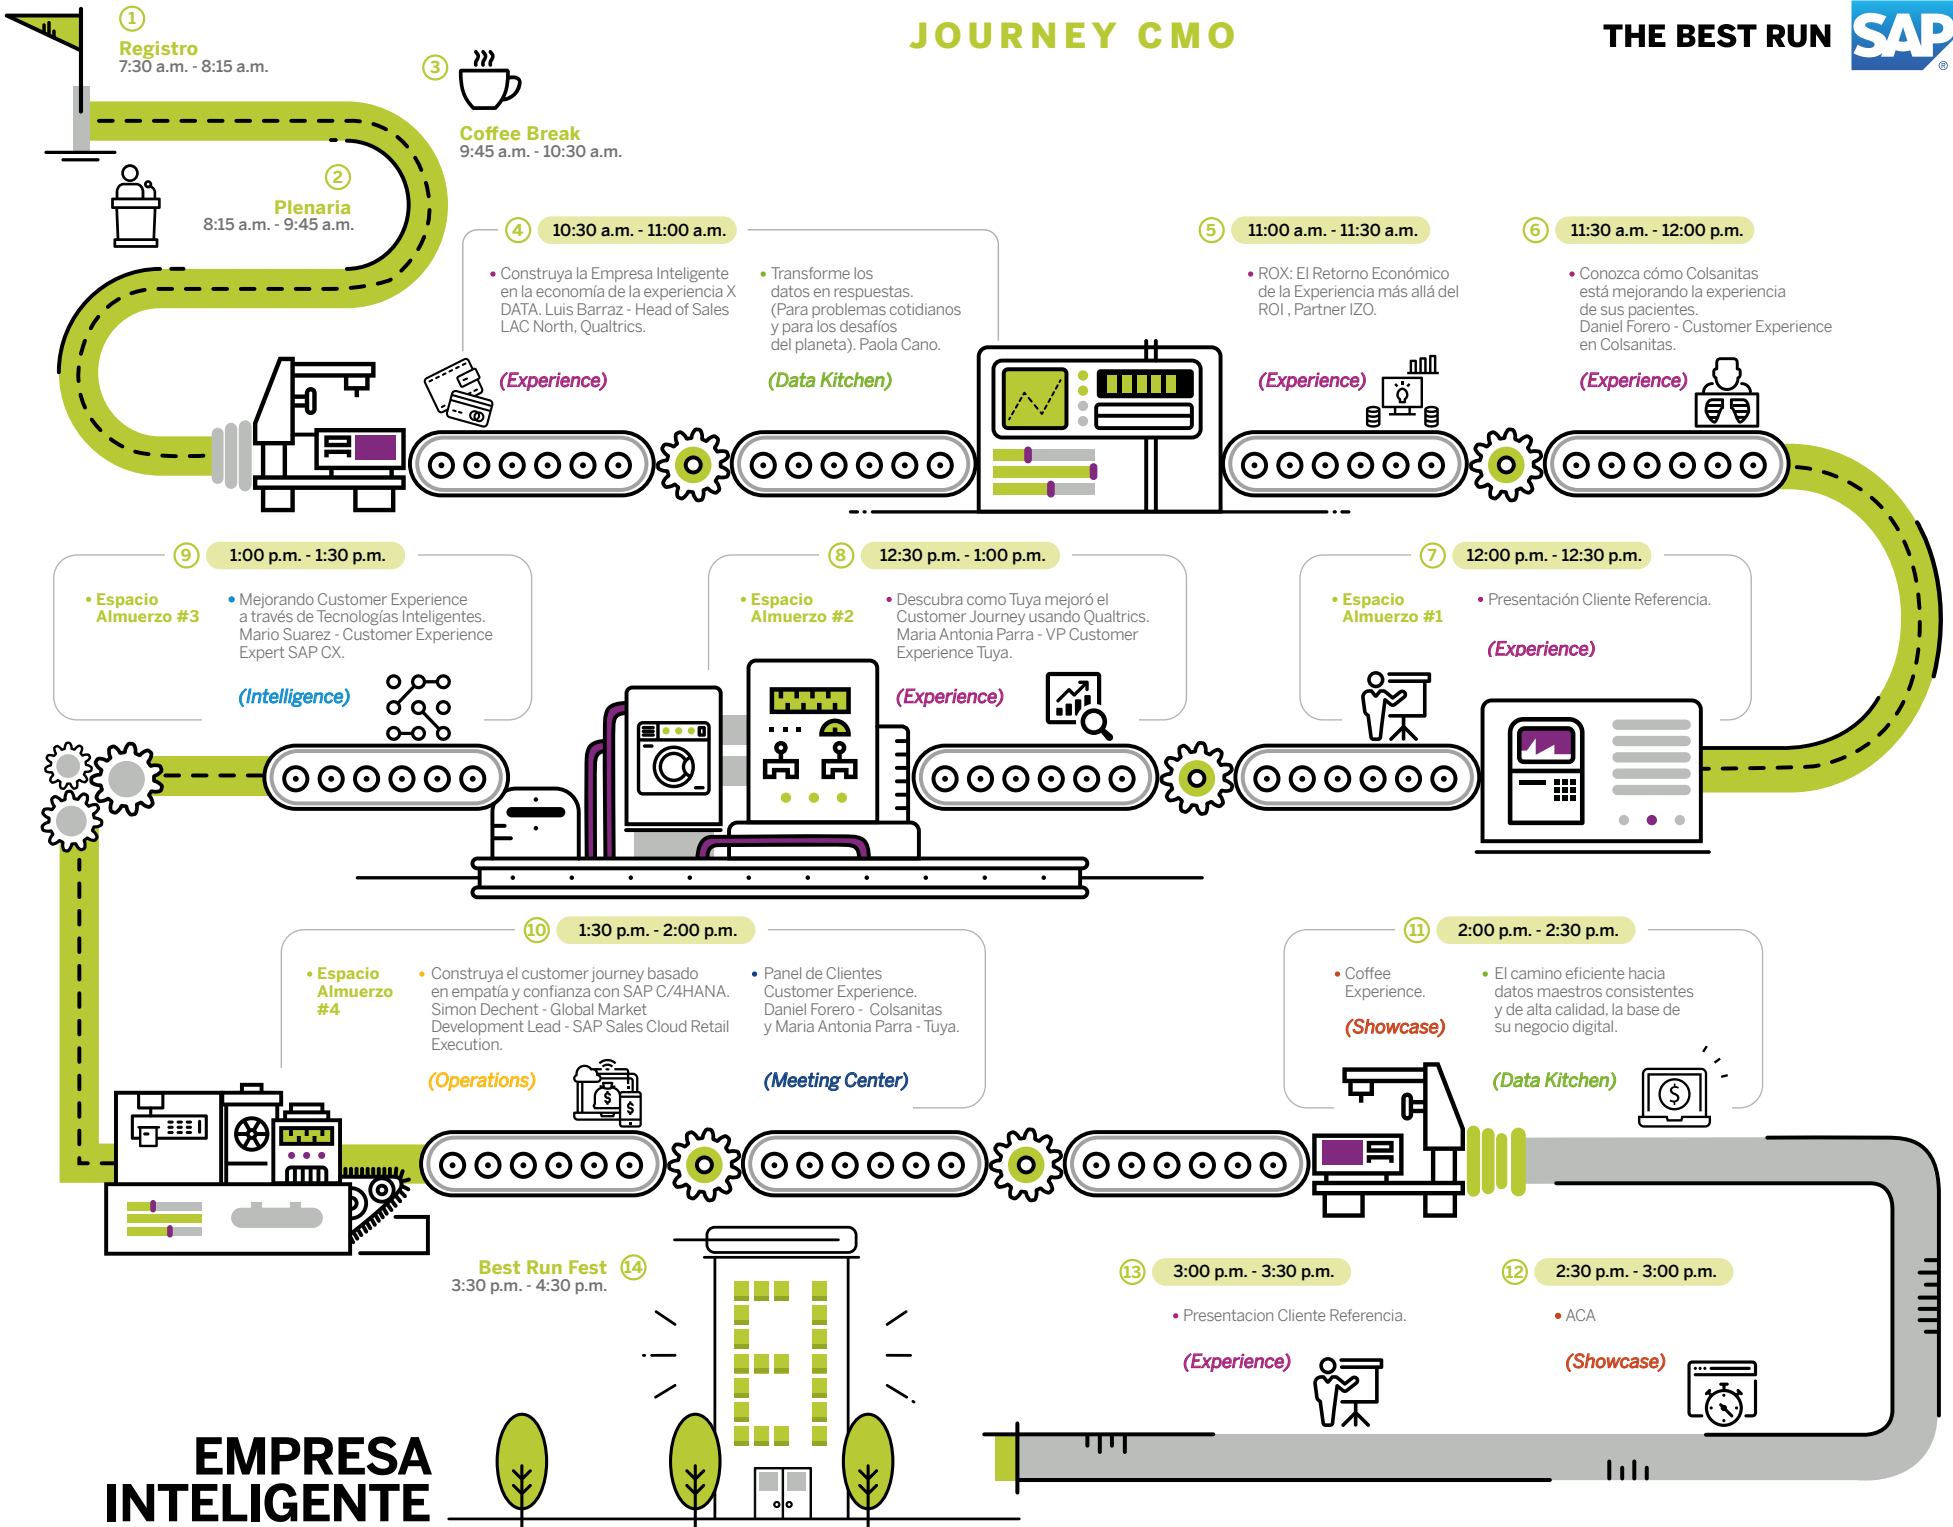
JOURNEY CMO

THE BEST RUN SAP

1 Registro
7:30 a.m. - 8:15 a.m.

2 Plenaria
8:15 a.m. - 9:45 a.m.

3 Coffee Break
9:45 a.m. - 10:30 a.m.

4 10:30 a.m. - 11:00 a.m.

• Construya la Empresa Inteligente en la economía de la experiencia X DATA. Luis Barraz - Head of Sales LAC North, Qualtrics.

(Experience)

• Transforme los datos en respuestas. (Para problemas cotidianos y para los desafíos del planeta). Paola Cano.

(Data Kitchen)

5 11:00 a.m. - 11:30 a.m.

• ROX: El Retorno Económico de la Experiencia más allá del ROI , Partner IZO.

(Experience)

6 11:30 a.m. - 12:00 p.m.

• Conozca cómo Colsanitas está mejorando la experiencia de sus pacientes. Daniel Forero - Customer Experience en Colsanitas.

(Experience)

9 1:00 p.m. - 1:30 p.m.

• Espacio Almuerzo #3

• Mejorando Customer Experience a través de Tecnologías Inteligentes. Mario Suarez - Customer Experience Expert SAP CX.

(Intelligence)

8 12:30 p.m. - 1:00 p.m.

• Espacio Almuerzo #2

• Descubra como Tuya mejoró el Customer Journey usando Qualtrics. Maria Antonia Parra - VP Customer Experience Tuya.

(Experience)

7 12:00 p.m. - 12:30 p.m.

• Espacio Almuerzo #1

• Presentación Cliente Referencia.

(Experience)

10 1:30 p.m. - 2:00 p.m.

• Espacio Almuerzo #4

• Construya el customer journey basado en empatía y confianza con SAP C/4HANA. Simon Dechent - Global Market Development Lead - SAP Sales Cloud Retail Execution.

(Operations)

• Panel de Clientes Customer Experience. Daniel Forero - Colsanitas y Maria Antonia Parra - Tuya.

(Meeting Center)

11 2:00 p.m. - 2:30 p.m.

• Coffee Experience.

(Showcase)

• El camino eficiente hacia datos maestros consistentes y de alta calidad, la base de su negocio digital.

(Data Kitchen)

Best Run Fest 14
3:30 p.m. - 4:30 p.m.

13 3:00 p.m. - 3:30 p.m.

• Presentacion Cliente Referencia.

(Experience)

12 2:30 p.m. - 3:00 p.m.

• ACA

(Showcase)

EMPRESA INTELIGENTE